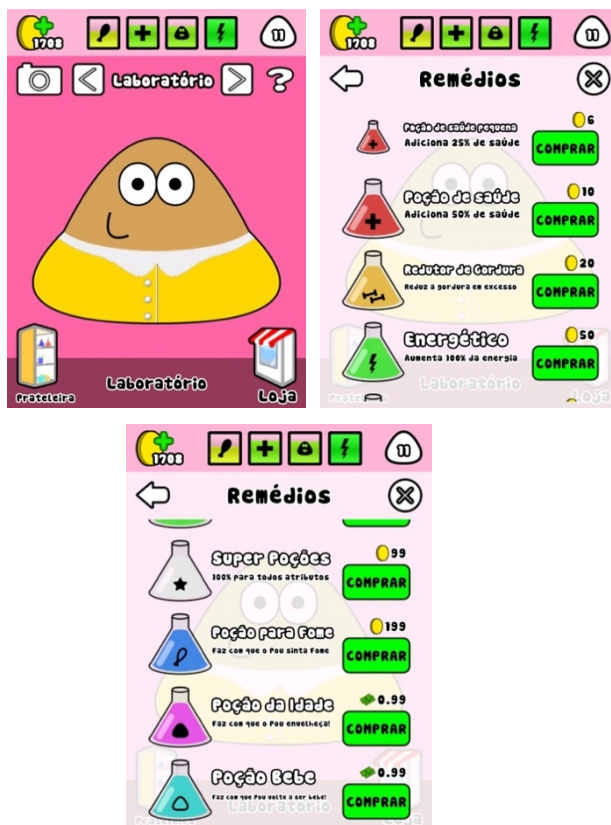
1708

11

Laboratório

?

Prateleira

Laboratório

Loja

1708

11

Remédios

Poção de saúde pequena
Adiciona 25% de saúde

6

COMPRAR

Poção de saúde
Adiciona 50% de saúde

10

COMPRAR

Redutor de Gordura
Reduz a gordura em excesso

20

COMPRAR

Energético
Aumenta 100% da energia

50

COMPRAR

Prateleira Laboratório Loja

1708

11

Remédios

Super Poções
100% para todos atributos

99

COMPRAR

Poção para Fome
Faz com que o Pou sinta Fome

199

COMPRAR

Poção da Idade
Faz com que o Pou envelheça!

0.99

COMPRAR

Poção Bebe
Faz com que Pou volte a ser bebê!

0.99

COMPRAR

Prateleira Loja